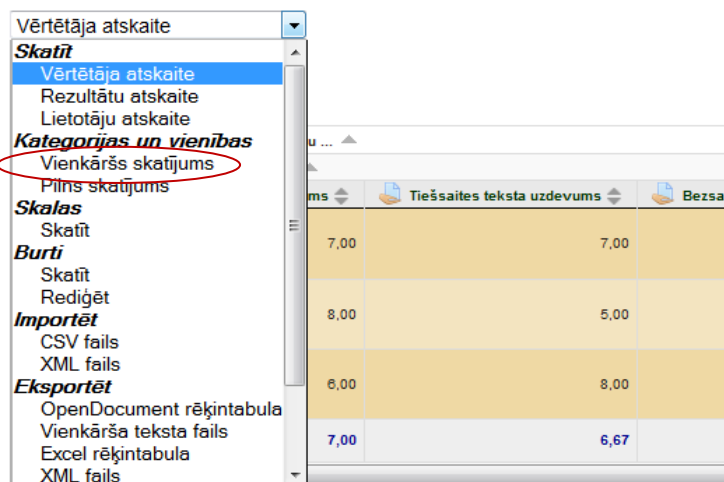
Vērtētāja atskaite

Skatīt
Vērtētāja atskaite
Rezultātu atskaite
Lietotāju atskaite
Kategorijas un vienības
Vienkāršs skatījums
Pilns skatījums
Skalas
Skatīt
Burti
Skatīt
Rediģēt
Importēt
CSV fails
XML fails
Eksportēt
OpenDocument rēķintabula
Vienkārša teksta fails
Excel rēķintabula
XML fails

u ...

| ums | Tiešsaites teksta uzdevums | Bezsa |
|---|---|---|
| 7,00 | 7,00 | |
| 8,00 | 5,00 | |
| 6,00 | 8,00 | |
| 7,00 | 6,67 | |